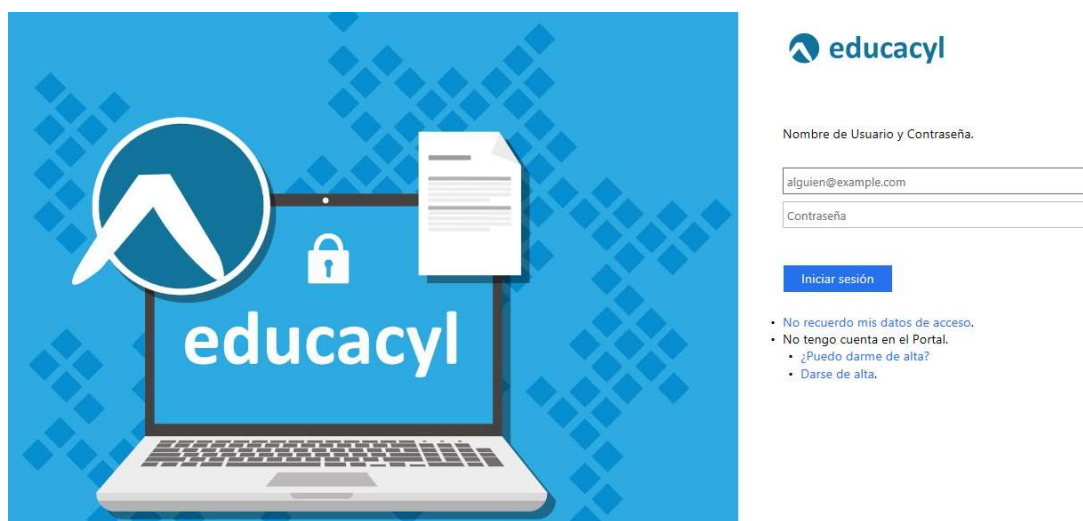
educacyl

educacyl

Nombre de Usuario y Contraseña.

alguien@example.com

Contraseña

Iniciar sesión

• No recuerdo mis datos de acceso.
• No tengo cuenta en el Portal.
  • ¿Puedo darme de alta?
  • Darse de alta.